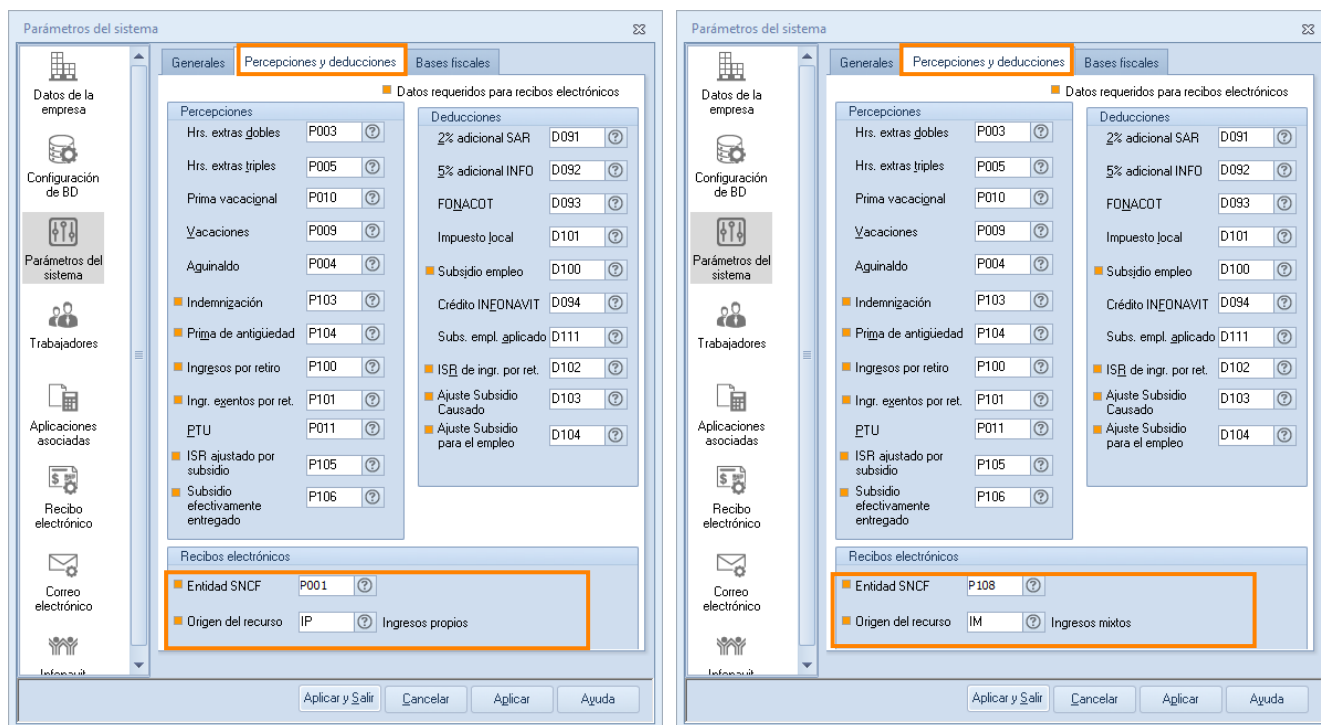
Parámetros del sistema

Datos de la empresa

Configuración de BD

Parámetros del sistema

Trabajadores

Aplicaciones asociadas

Recibo electrónico

Correo electrónico

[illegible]

Generales | Percepciones y deducciones | Bases fiscales

Datos requeridos para recibos electrónicos

Percepciones

| | |
|---|---|
| Hrs. extras dobles | P003 |
| Hrs. extras triples | P005 |
| Prima vacacional | P010 |
| Vacaciones | P009 |
| Aguinaldo | P004 |
| Indemnización | P103 |
| Prima de antigüedad | P104 |
| Ingresos por retiro | P100 |
| Ingr. exentos por ret. | P101 |
| PTU | P011 |
| ISR ajustado por subsidio | P105 |
| Subsidio efectivamente entregado | P106 |

Deducciones

| | |
|---|---|
| 2% adicional SAR | D091 |
| 5% adicional INFO | D092 |
| FONACOT | D093 |
| Impuesto local | D101 |
| Subsidio empleo | D100 |
| Crédito INFONAVIT | D094 |
| Subs. empl. aplicado | D111 |
| ISR de ingr. por ret. | D102 |
| Ajuste Subsidio Causado | D103 |
| Ajuste Subsidio para el empleo | D104 |

Recibos electrónicos

Entidad SNCF P001

Origen del recurso IP Ingresos propios

Aplicar y Salir | Cancelar | Aplicar | Ayuda

Parámetros del sistema

Datos de la empresa

Configuración de BD

Parámetros del sistema

Trabajadores

Aplicaciones asociadas

Recibo electrónico

Correo electrónico

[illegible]

Generales | Percepciones y deducciones | Bases fiscales

Datos requeridos para recibos electrónicos

Percepciones

| | |
|---|---|
| Hrs. extras dobles | P003 |
| Hrs. extras triples | P005 |
| Prima vacacional | P010 |
| Vacaciones | P009 |
| Aguinaldo | P004 |
| Indemnización | P103 |
| Prima de antigüedad | P104 |
| Ingresos por retiro | P100 |
| Ingr. exentos por ret. | P101 |
| PTU | P011 |
| ISR ajustado por subsidio | P105 |
| Subsidio efectivamente entregado | P106 |

Deducciones

| | |
|---|---|
| 2% adicional SAR | D091 |
| 5% adicional INFO | D092 |
| FONACOT | D093 |
| Impuesto local | D101 |
| Subsidio empleo | D100 |
| Crédito INFONAVIT | D094 |
| Subs. empl. aplicado | D111 |
| ISR de ingr. por ret. | D102 |
| Ajuste Subsidio Causado | D103 |
| Ajuste Subsidio para el empleo | D104 |

Recibos electrónicos

Entidad SNCF P108

Origen del recurso IM Ingresos mixtos

Aplicar y Salir | Cancelar | Aplicar | Ayuda